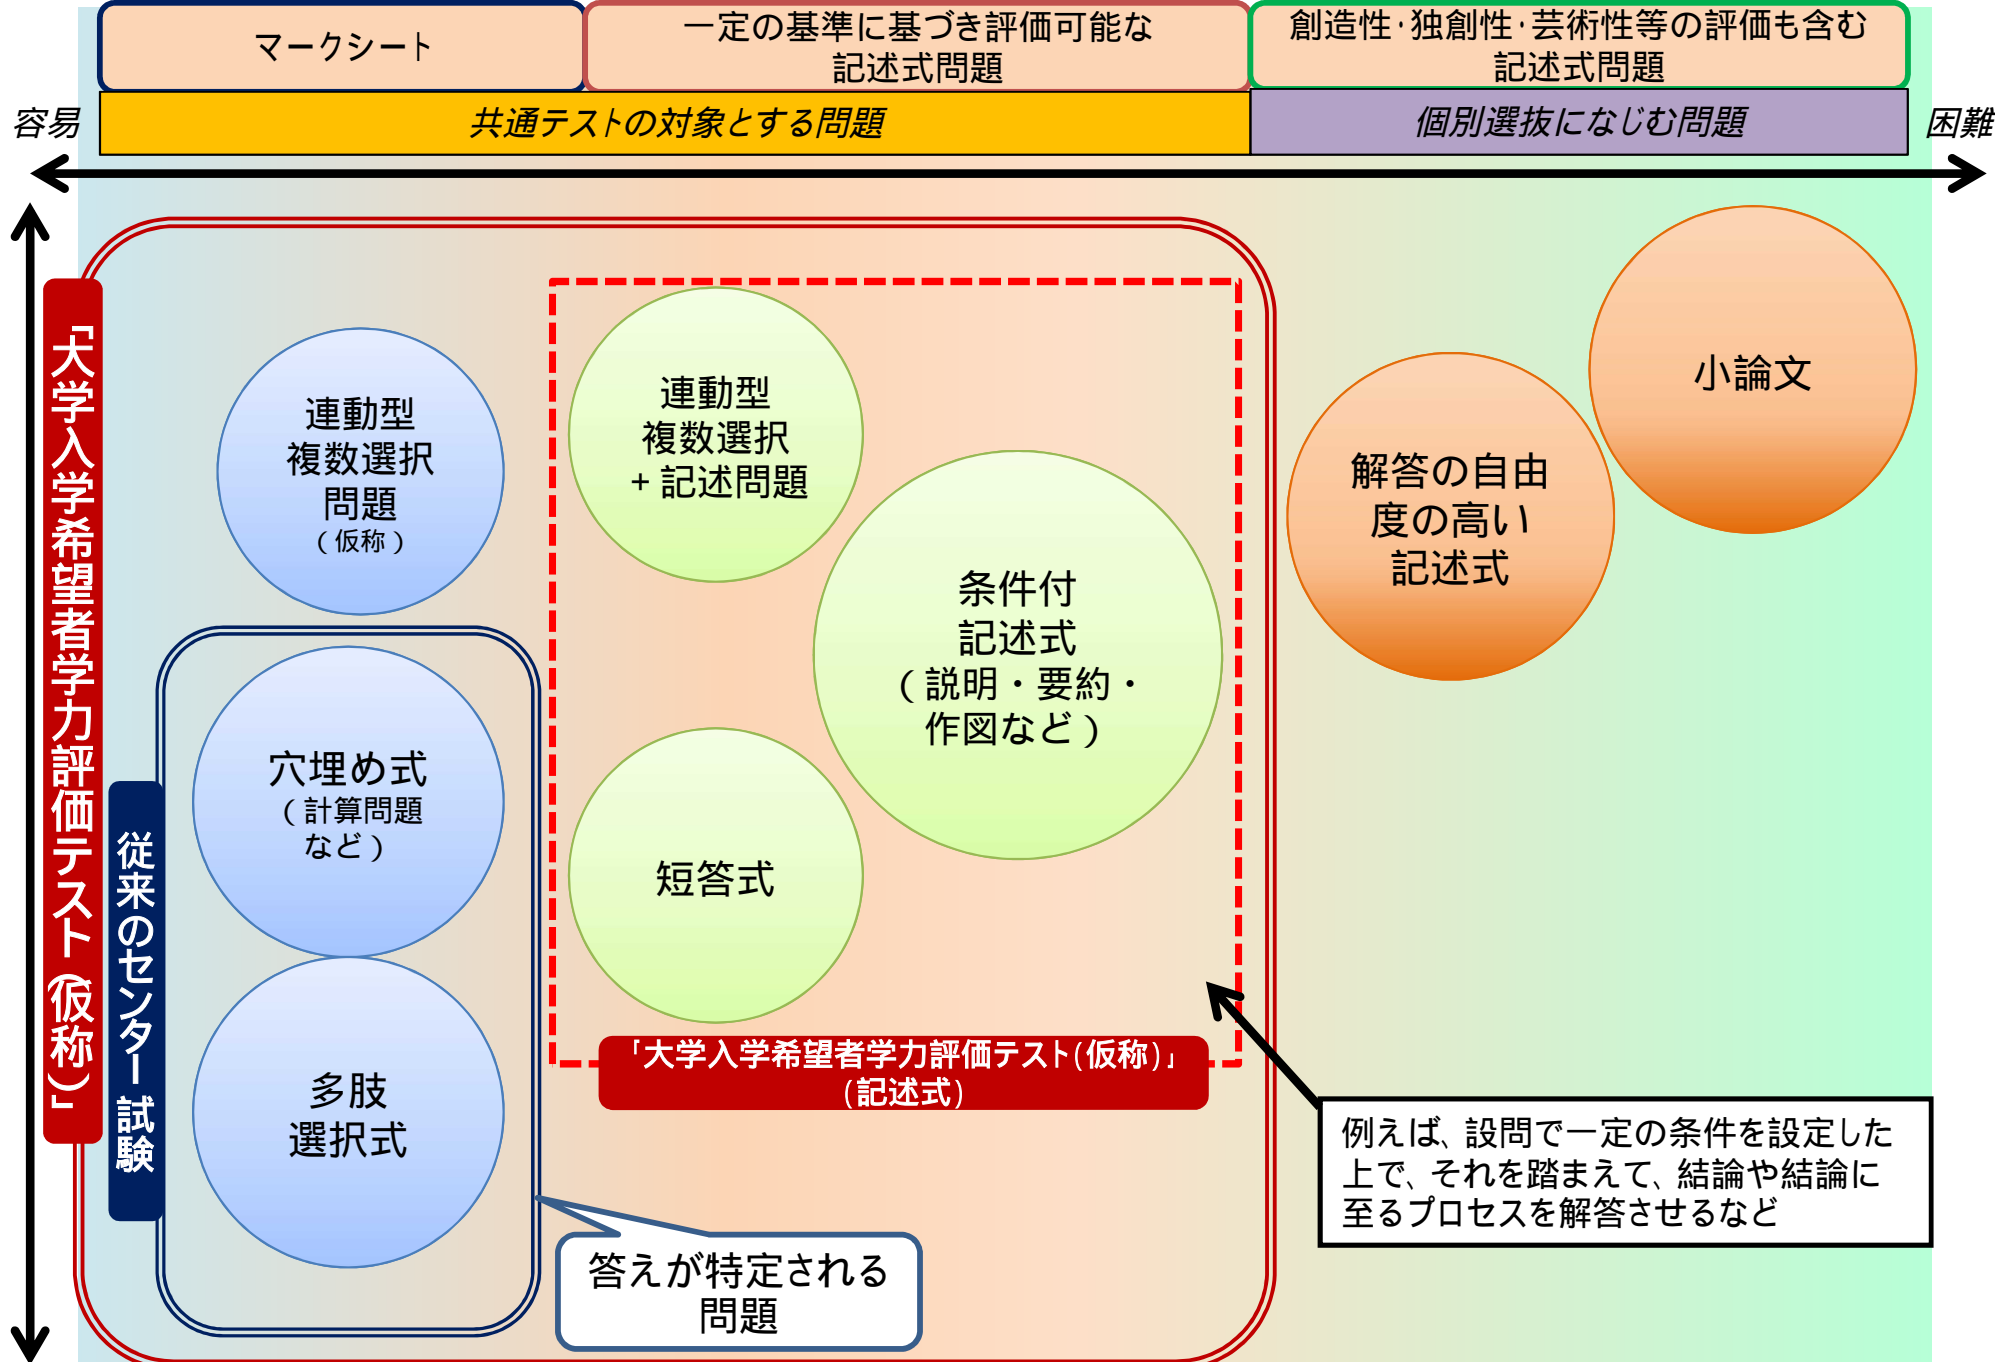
マークシート

一定の基準に基づき評価可能な記述式問題

創造性･独創性･芸術性等の評価も含む記述式問題

容易

共通テストの対象とする問題

個別選抜になじむ問題

困難

「大学入学希望者学力評価テスト（仮称）」

連動型複数選択問題（仮称）

連動型複数選択＋記述問題

条件付記述式（説明・要約・作図など）

小論文

解答の自由度の高い記述式

従来のセンター試験

穴埋め式（計算問題など）

短答式

多肢選択式

「大学入学希望者学力評価テスト（仮称）」（記述式）

例えば、設問で一定の条件を設定した上で、それを踏まえて、結論や結論に至るプロセスを解答させるなど

答えが特定される問題